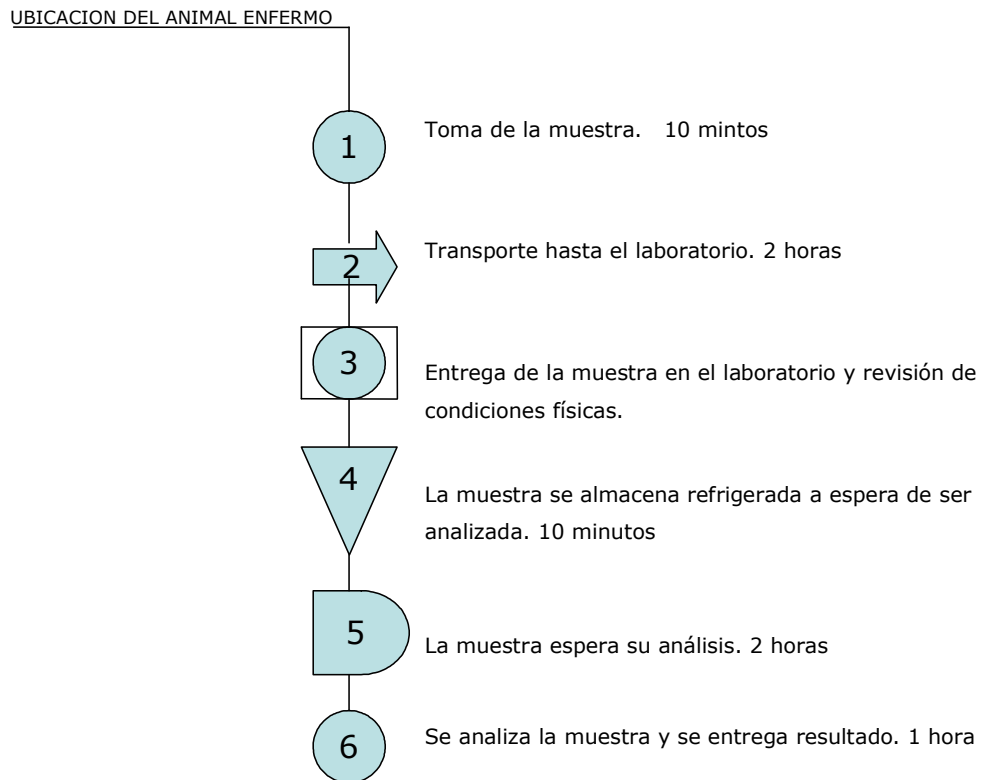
UBICACION DEL ANIMAL ENFERMO

1

Toma de la muestra. 10 mintos

2

Transporte hasta el laboratorio. 2 horas

3

Entrega de la muestra en el laboratorio y revisión de condiciones físicas.

4

La muestra se almacena refrigerada a espera de ser analizada. 10 minutos

5

La muestra espera su análisis. 2 horas

6

Se analiza la muestra y se entrega resultado. 1 hora